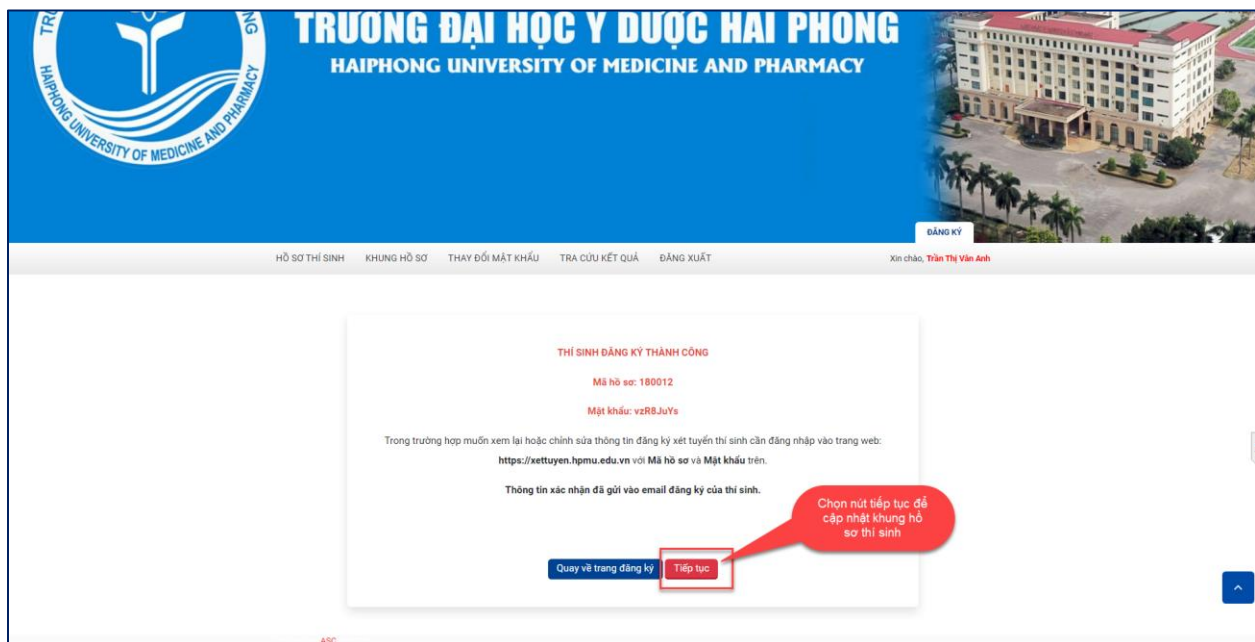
HAIPHONG UNIVERSITY OF MEDICINE AND PHARMACY

TRƯỜNG ĐẠI HỌC Y DƯỢC HẢI PHÒNG
HAIPHONG UNIVERSITY OF MEDICINE AND PHARMACY

ĐĂNG KÝ

HỒ SƠ THÍ SINH KHUNG HỒ SƠ THAY ĐỔI MẬT KHẨU TRA CỨU KẾT QUẢ ĐĂNG XUẤT

Xin chào, Trần Thị Vân Anh

THÍ SINH ĐĂNG KÝ THÀNH CÔNG

Mã hồ sơ: 180012

Mật khẩu: vzR8JuYs

Trong trường hợp muốn xem lại hoặc chỉnh sửa thông tin đăng ký xét tuyển thí sinh cần đăng nhập vào trang web: https://xettuyen.hpmu.edu.vn với Mã hồ sơ và Mật khẩu trên.

Thông tin xác nhận đã gửi vào email đăng ký của thí sinh.

Chọn nút tiếp tục để cập nhật khung hồ sơ thí sinh

Quay về trang đăng ký Tiếp tục

ASC